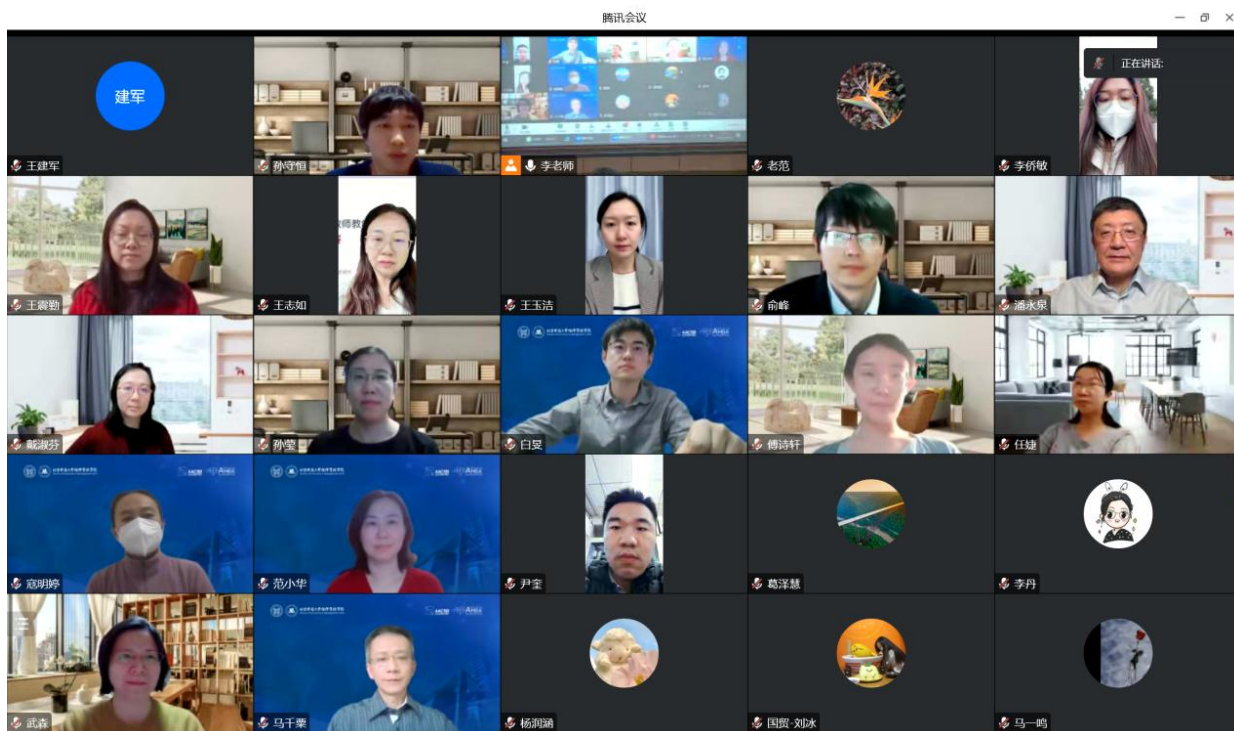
腾讯会议

正在讲话:

建军

王建军

孙守恒

李老师

老范

李侨敏

王震勤

教师教

王志如

王玉洁

俞峰

潘永泉

戴淑芬

孙莹

白旻

傅诗轩

任婕

寇明婷

范小华

尹奎

葛泽慧

李丹

武森

马千里

杨润涵

国贸-刘冰

马一鸣